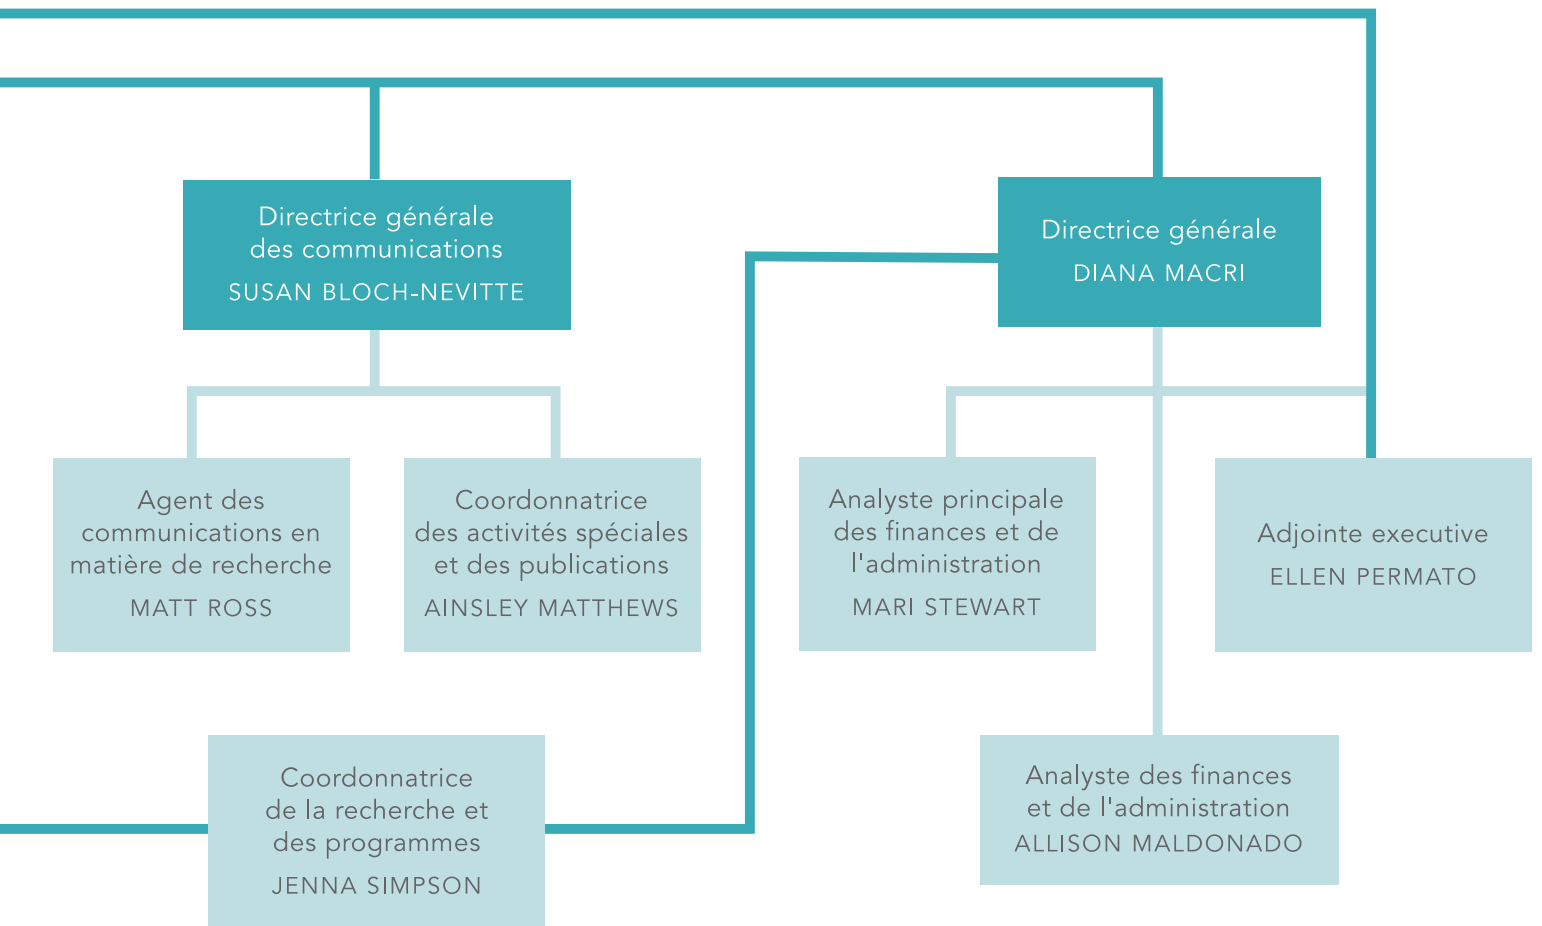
Directrice générale des communications
SUSAN BLOCH-NEVITTE

Directrice générale
DIANA MACRI

Agent des communications en matière de recherche
MATT ROSS

Coordonnatrice des activités spéciales et des publications
AINSLEY MATTHEWS

Analyste principale des finances et de l'administration
MARI STEWART

Adjointe executive
ELLEN PERMATO

Coordonnatrice de la recherche et des programmes
JENNA SIMPSON

Analyste des finances et de l'administration
ALLISON MALDONADO